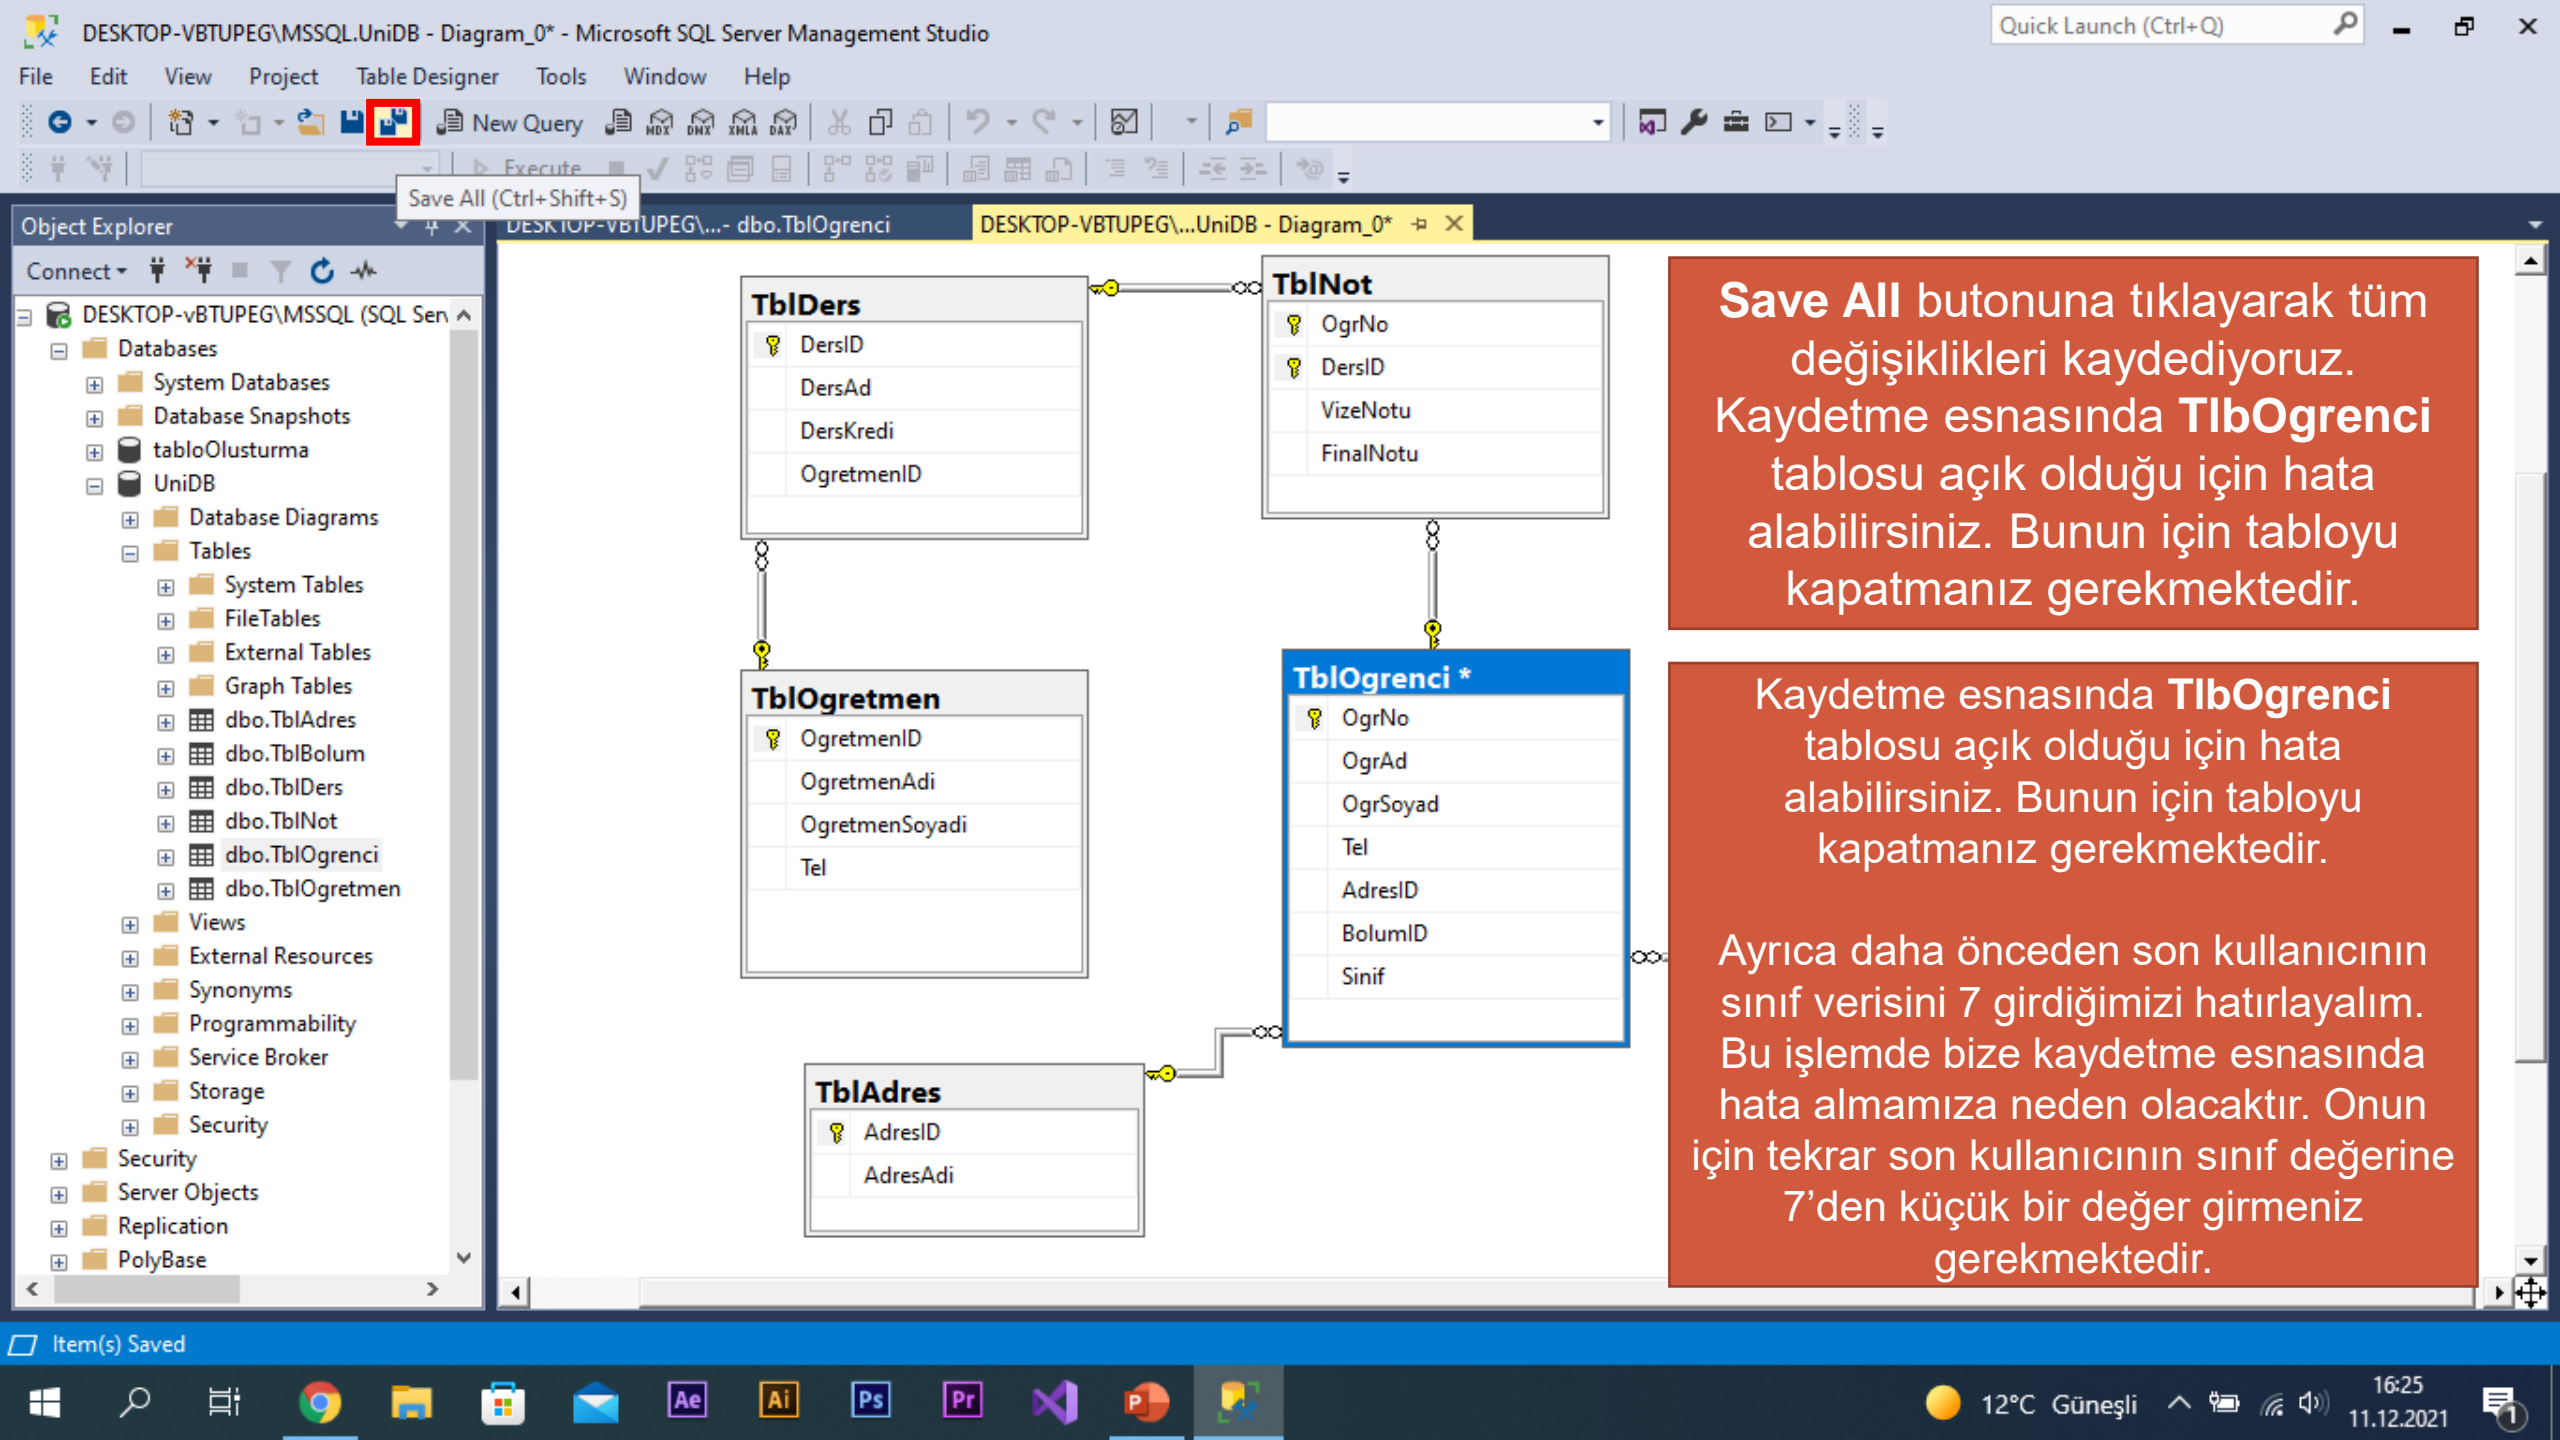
DESKTOP-VBTUPEG\MSSQL.UniDB - Diagram_0* - Microsoft SQL Server Management Studio

Quick Launch (Ctrl+Q)

File Edit View Project Table Designer Tools Window Help

New Query

Execute

Save All (Ctrl+Shift+S)

Object Explorer

Connect

DESKTOP-vBTUPEG\MSSQL (SQL Sen
Databases
System Databases
Database Snapshots
tabloOlusturma
UniDB
Database Diagrams
Tables
System Tables
FileTables
External Tables
Graph Tables
dbo.TblAdres
dbo.TblBolum
dbo.TblDers
dbo.TblNot
dbo.TblOgrenci
dbo.TblOgretmen
Views
External Resources
Synonyms
Programmability
Service Broker
Storage
Security
Security
Server Objects
Replication
PolyBase

DESKTOP-VBTUPEG\...- dbo.TblOgrenci
DESKTOP-VBTUPEG\...UniDB - Diagram_0*

TblDers
DersID
DersAd
DersKredi
OgretmenID

TblNot
OgrNo
DersID
VizeNotu
FinalNotu

TblOgretmen
OgretmenID
OgretmenAdi
OgretmenSoyadi
Tel

TblOgrenci *
OgrNo
OgrAd
OgrSoyad
Tel
AdresID
BolumID
Sinif

TblAdres
AdresID
AdresAdi

**Save All** butonuna tıklayarak tüm değişiklikleri kaydediyoruz. Kaydetme esnasında **TlbOgrenci** tablosu açık olduğu için hata alabilirsiniz. Bunun için tabloyu kapatmanız gerekmektedir.

Kaydetme esnasında **TlbOgrenci** tablosu açık olduğu için hata alabilirsiniz. Bunun için tabloyu kapatmanız gerekmektedir.

Ayrıca daha önceden son kullanıcının sınıf verisini 7 girdiğimizi hatırlayalım. Bu işlemde bize kaydetme esnasında hata almamıza neden olacaktır. Onun için tekrar son kullanıcının sınıf değerine 7'den küçük bir değer girmeniz gerekmektedir.

Item(s) Saved

12°C Güneşli 16:25 11.12.2021